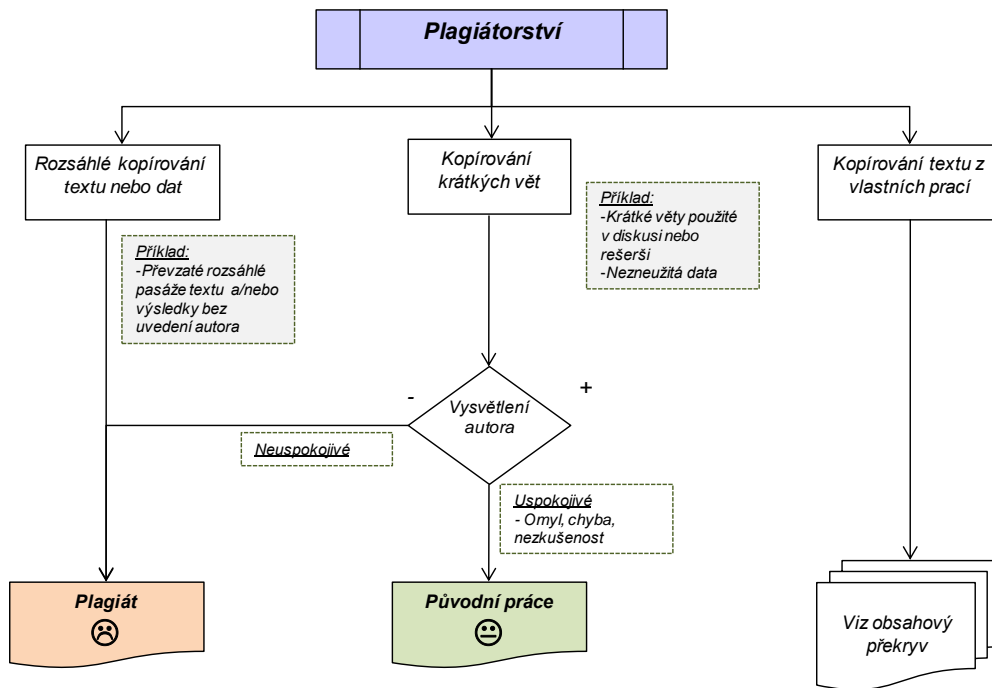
Plagiátorství

Rozsáhlé kopírování textu nebo dat

Kopírování krátkých vět

Kopírování textu z vlastních prací

Příklad:
-Převzaté rozsáhlé pasáže textu a/nebo výsledky bez uvedení autora

Příklad:
-Krátké věty použité v diskusi nebo rešerši
-Nezneužitá data

-

+

Vysvětlení autora

Neuspokojivé

Uspokojivé
- Omyl, chyba, nezkušenost

Plagiát
☹

Původní práce
😐

Viz obsahový překryv